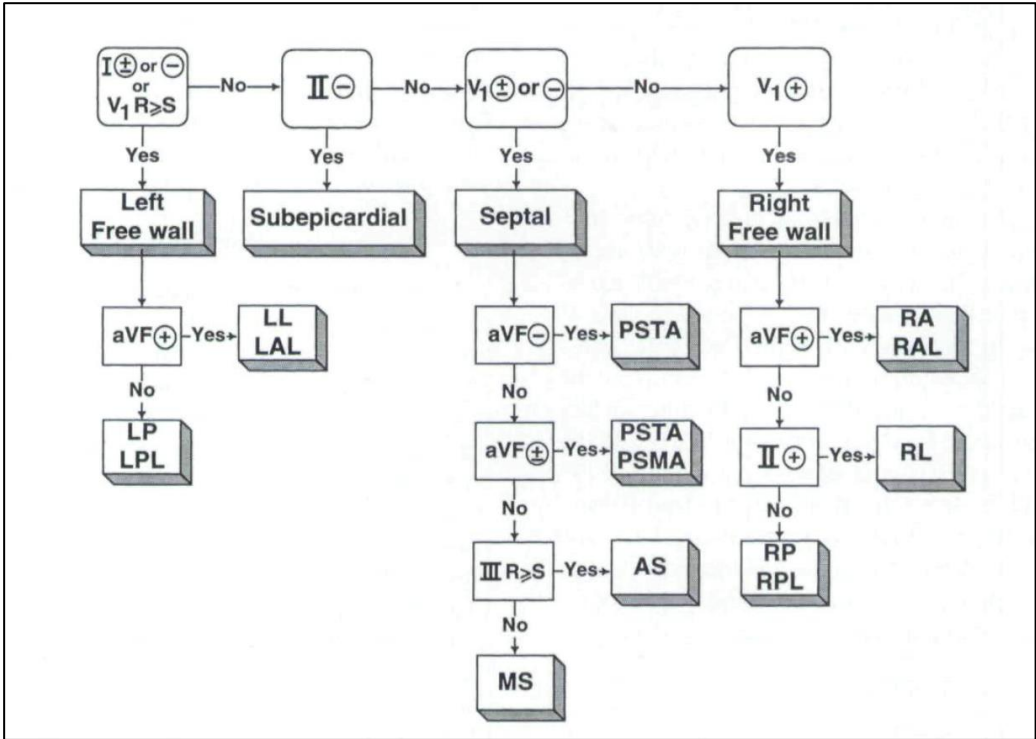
I $\pm$ or $-$ or $V_1$ R$\geq$S
No
II $-$
No
$V_1$ $\pm$ or $-$
No
$V_1$ $+$

Yes
Left Free wall
Yes
Subepicardial
Yes
Septal
Yes
Right Free wall

aVF $+$
Yes
LL LAL
No
LP LPL

aVF $-$
Yes
PSTA
No
aVF $\pm$
Yes
PSTA PSMA
No
III R$\geq$S
Yes
AS
No
MS

aVF $+$
Yes
RA RAL
No
II $+$
Yes
RL
No
RP RPL